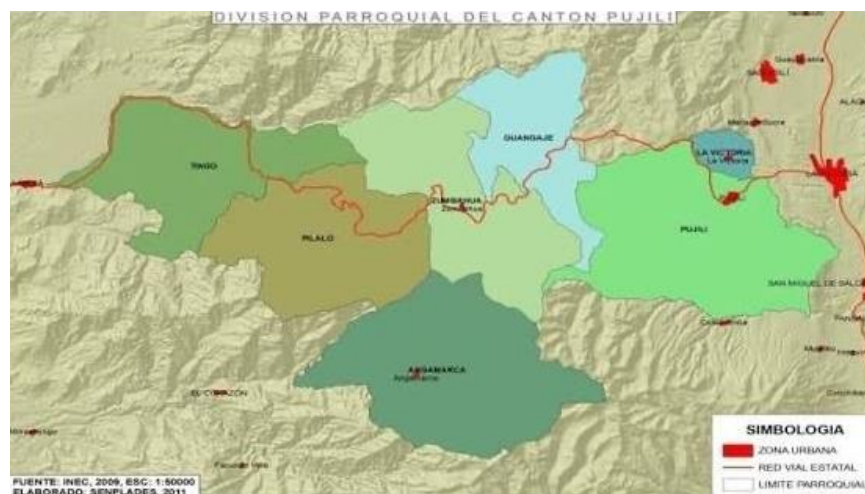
DIVISION PARROQUIAL DEL CANTON PUJILI

TINGO

PILALO

ZUMBAHUA
Zumbahua

GUANGAJE

LA VICTORIA
La Victoria

PUJILI

SAN MIGUEL DE SALC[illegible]

ANGAMARCA
Angamarca

EL CORAZON

SIMBOLOGIA
ZONA URBANA
RED VIAL ESTATAL
LIMITE PARROQUIAL

FUENTE: INEC, 2009, ESC: 1:50000
ELABORADO: SENPLADES, 2011